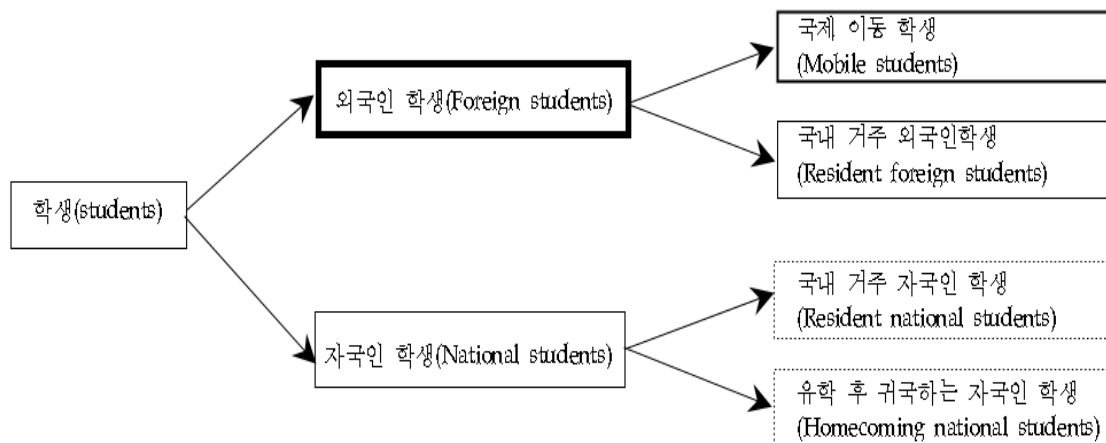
학생(students)

외국인 학생(Foreign students)

국제 이동 학생
(Mobile students)

국내 거주 외국인학생
(Resident foreign students)

자국인 학생(National students)

국내 거주 자국인 학생
(Resident national students)

유학 후 귀국하는 자국인 학생
(Homecoming national students)